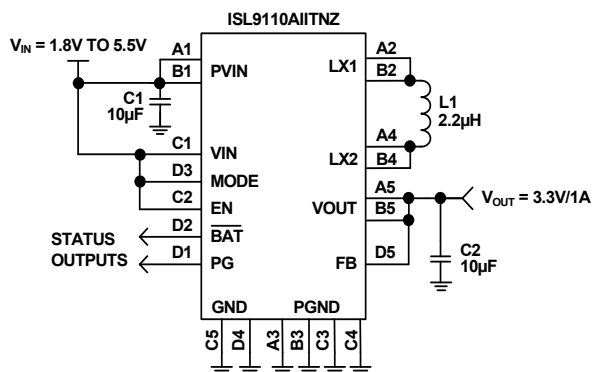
ISL9110AIITNZ

$V_{IN}$ = 1.8V TO 5.5V

A1
B1
PVIN

C1
10µF

C1
VIN
D3
MODE
C2
EN
D2
$\overline{BAT}$
D1
PG

STATUS
OUTPUTS

A2
LX1
B2

L1
2.2µH

A4
LX2
B4

A5
VOUT
B5

$V_{OUT}$ = 3.3V/1A

FB
D5

C2
10µF

GND
PGND

C5
D4
A3
B3
C3
C4